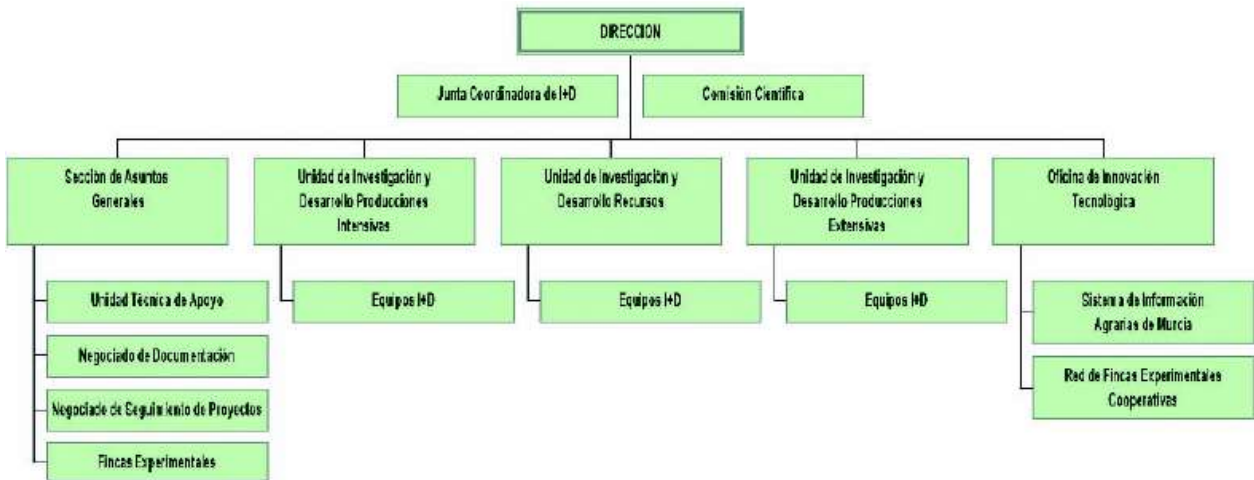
DIRECCION

Junta Coordinadora de I+D

Comisión Científica

Sección de Asuntos Generales

Unidad de Investigación y Desarrollo Producciones Intensivas

Unidad de Investigación y Desarrollo Recursos

Unidad de Investigación y Desarrollo Producciones Extensivas

Oficina de Innovación Tecnológica

Unidad Técnica de Apoyo

Negociado de Documentación

Negociado de Seguimiento de Proyectos

Fincas Experimentales

Equipos I+D

Equipos I+D

Equipos I+D

Sistema de Información Agrarias de Murcia

Red de Fincas Experimentales Cooperativas